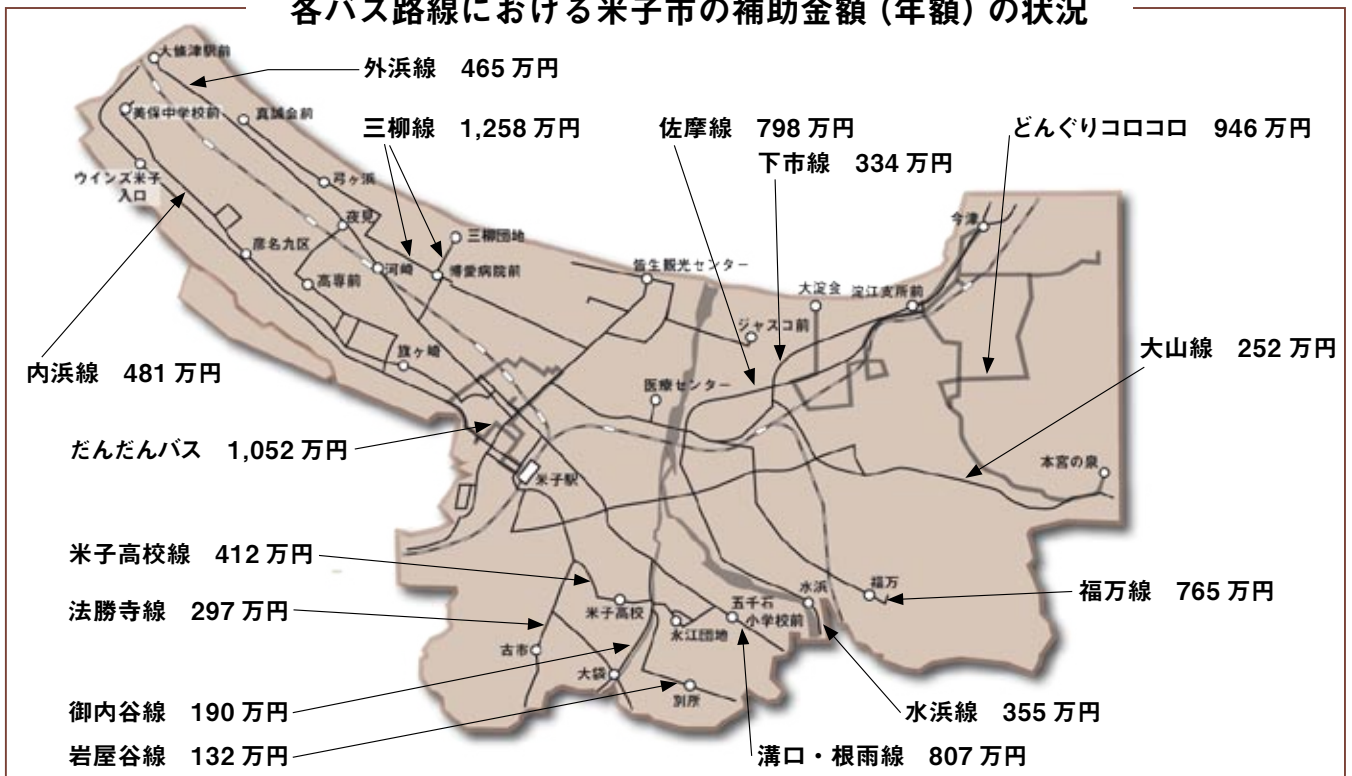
各バス路線における米子市の補助金額（年額）の状況

外浜線　465 万円
三柳線　1,258 万円
佐摩線　798 万円
下市線　334 万円
どんぐりコロコロ　946 万円
内浜線　481 万円
大山線　252 万円
だんだんバス　1,052 万円
米子高校線　412 万円
法勝寺線　297 万円
福万線　765 万円
御内谷線　190 万円
水浜線　355 万円
岩屋谷線　132 万円
溝口・根雨線　807 万円

大篠津駅前
美保中学校前
真誠会前
ウインズ米子入口
弓ヶ浜
夜見
三柳団地
彦名九区
河崎
博愛病院前
高専前
皆生観光センター
大淀会
淀江支所前
今津
ジャスコ前
旗ヶ崎
医療センター
米子駅
本宮の泉
福万
水浜
米子高校
永江団地
五千石小学校前
古市
大袋
別所